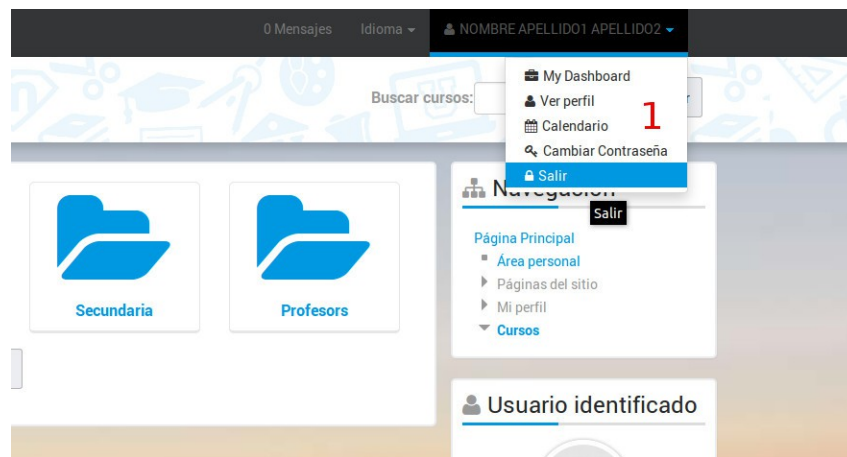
0 Mensajes Idioma NOMBRE APELLIDO1 APELLIDO2

Buscar cursos:

My Dashboard
Ver perfil
Calendario
Cambiar Contraseña
Salir

1

Salir

Navegación

Secundaria

Profesors

Página Principal
Área personal
Páginas del sitio
Mi perfil
Cursos

Usuario identificado